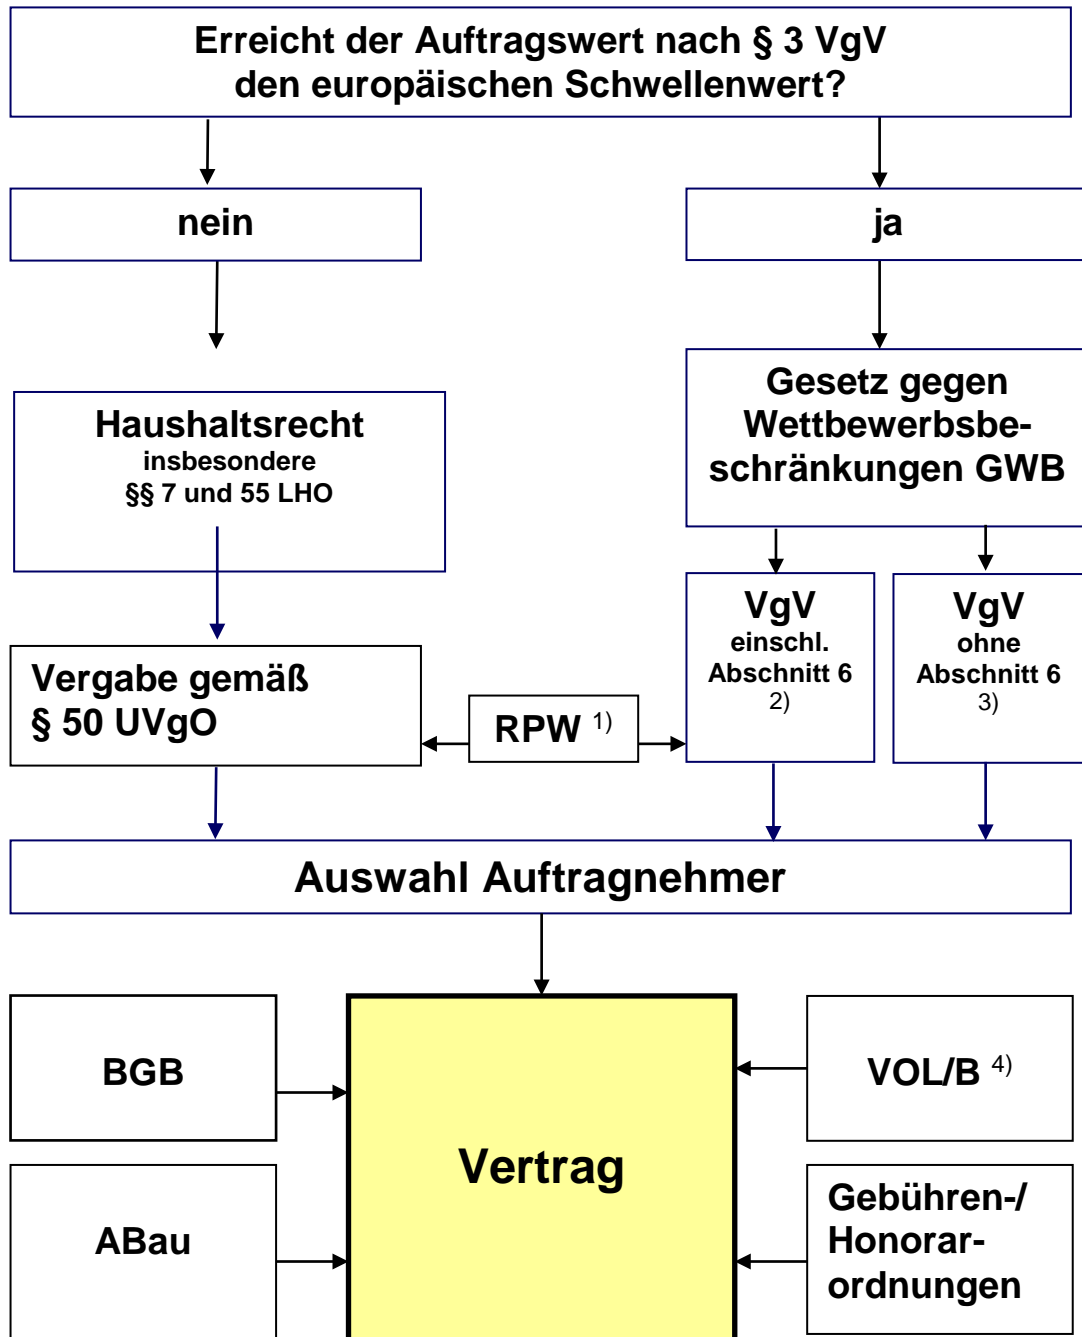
Erreicht der Auftragswert nach § 3 VgV den europäischen Schwellenwert?

nein

ja

Haushaltsrecht
insbesondere
§§ 7 und 55 LHO

Gesetz gegen Wettbewerbsbeschränkungen GWB

VgV
einschl.
Abschnitt 6
2)

VgV
ohne
Abschnitt 6
3)

Vergabe gemäß
§ 50 UVgO

RPW $^{1)}$

Auswahl Auftragnehmer

BGB

Vertrag

VOL/B $^{4)}$

ABau

Gebühren-/
Honorar-
ordnungen